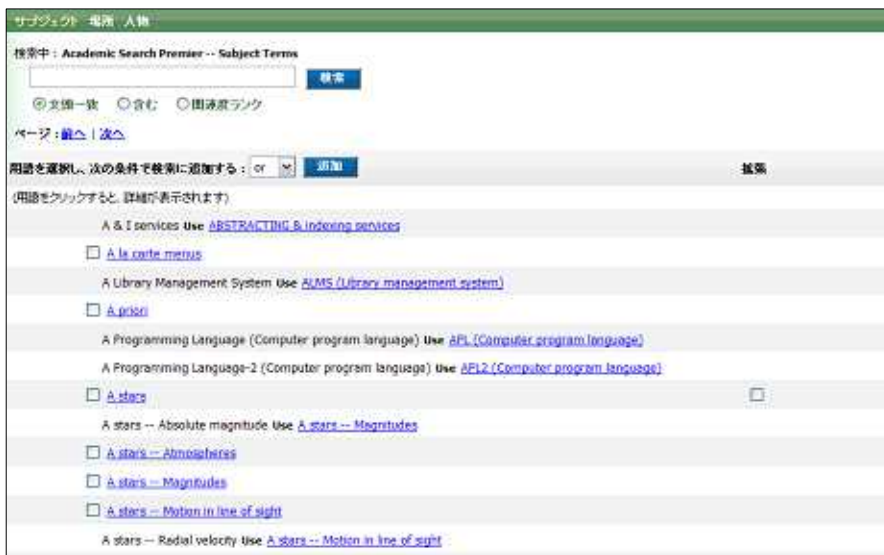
サブジェクト 場所 人物

検索中：Academic Search Premier -- Subject Terms

検索

◉文頭一致 ○含む ○関連度ランク

ページ：前へ | 次へ

用語を選択し、次の条件で検索に追加する：or 追加

拡張

(用語をクリックすると、詳細が表示されます)

A & I services Use ABSTRACTING & indexing services

A la carte menus

A Library Management System Use ALMS (Library management system)

A priori

A Programming Language (Computer program language) Use APL (Computer program language)

A Programming Language-2 (Computer program language) Use APL2 (Computer program language)

A stars

A stars -- Absolute magnitude Use A stars -- Magnitudes

A stars -- Atmospheres

A stars -- Magnitudes

A stars -- Motion in line of sight

A stars -- Radial velocity Use A stars -- Motion in line of sight